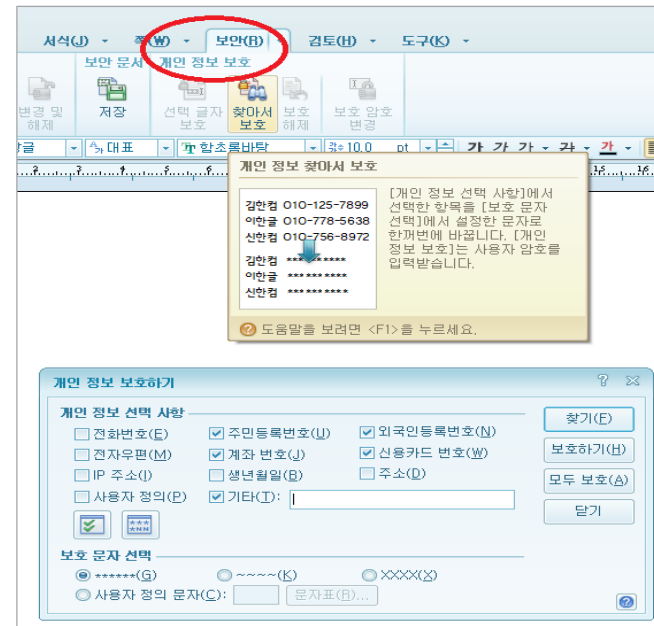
서식(J) · 쪽(W) · 보안(R) · 검토(H) · 도구(K) ·

보안 문서 | 개인 정보 보호

변경 및 해제 | 저장 | 선택 글자 보호 | 찾아서 보호 | 보호 해제 | 보호 암호 변경

글 | 대표 | 함초롬바탕 | 10.0 pt | 가 가 가 · 가 · 가 ·

개인 정보 찾아서 보호

김한컴 010-125-7899
이한글 010-778-5638
신한컴 010-756-8972

김한컴 ***-***-****
이한글 ***-***-****
신한컴 ***-***-****

[개인 정보 선택 사항]에서 선택한 항목을 [보호 문자 선택]에서 설정한 문자로 한꺼번에 바꿉니다. [개인 정보 보호]는 사용자 암호를 입력받습니다.

도움말을 보려면 <F1>을 누르세요.

개인 정보 보호하기

개인 정보 선택 사항

☐ 전화번호(E) ☑ 주민등록번호(U) ☑ 외국인등록번호(N)
☐ 전자우편(M) ☑ 계좌 번호(J) ☑ 신용카드 번호(W)
☐ IP 주소(I) ☐ 생년월일(B) ☐ 주소(D)
☐ 사용자 정의(P) ☑ 기타(T):

찾기(F)
보호하기(H)
모두 보호(A)
닫기

보호 문자 선택

◉ ******(G) ○ ~~~~(K) ○ XXXX(X)
○ 사용자 정의 문자(C): 문자표(R)...